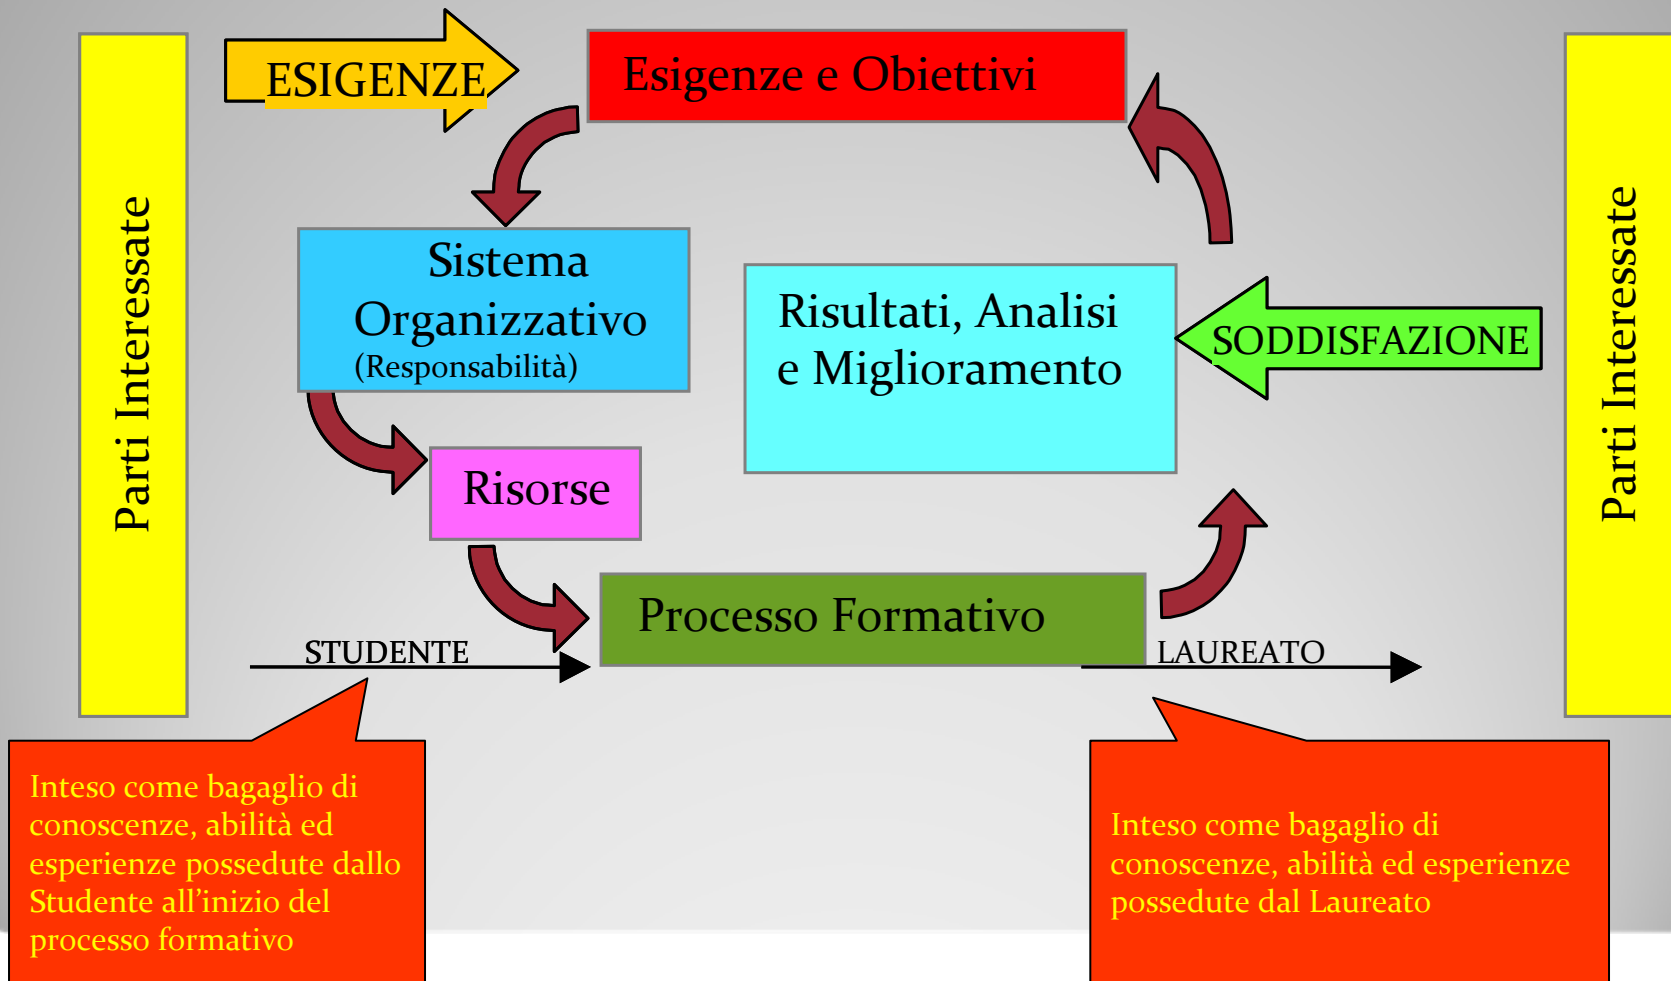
Parti Interessate

ESIGENZE

Esigenze e Obiettivi

Sistema Organizzativo (Responsabilità)

Risorse

Risultati, Analisi e Miglioramento

SODDISFAZIONE

Processo Formativo

STUDENTE

LAUREATO

Parti Interessate

Inteso come bagaglio di conoscenze, abilità ed esperienze possedute dallo Studente all'inizio del processo formativo

Inteso come bagaglio di conoscenze, abilità ed esperienze possedute dal Laureato